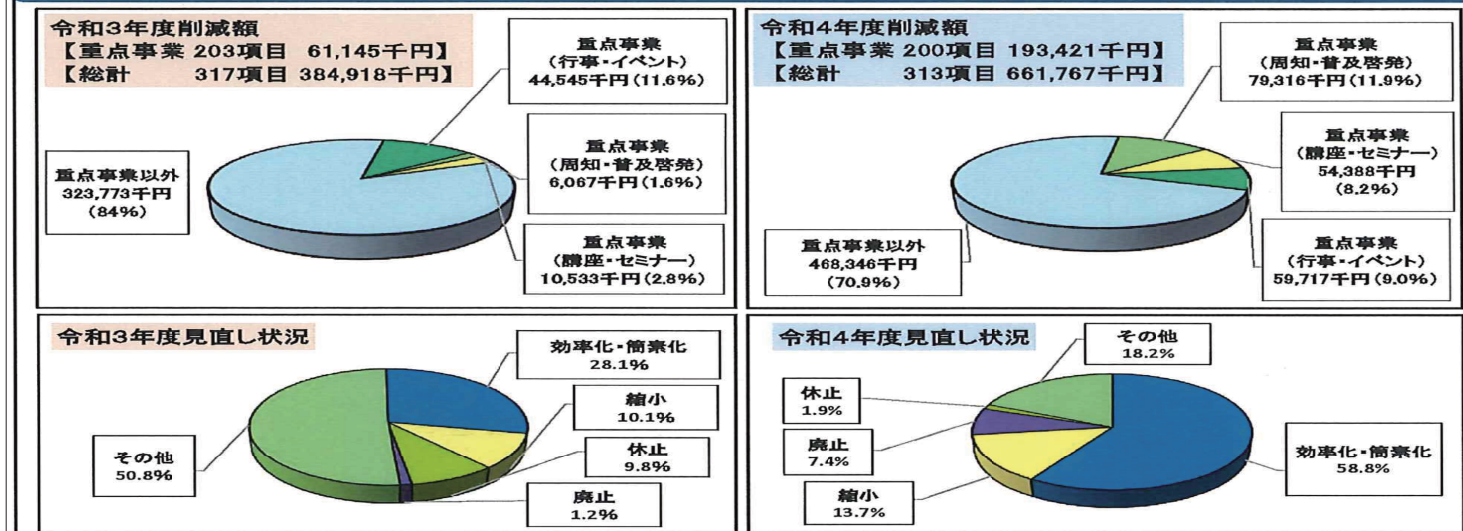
令和3年度削減額
【重点事業 203項目 61,145千円】
【総計 317項目 384,918千円】

重点事業
(行事・イベント)
44,545千円(11.6%)

重点事業
(周知・普及啓発)
6,067千円(1.6%)

重点事業以外
323,773千円
(84%)

重点事業
(講座・セミナー)
10,533千円(2.8%)

令和4年度削減額
【重点事業 200項目 193,421千円】
【総計 313項目 661,767千円】

重点事業
(周知・普及啓発)
79,316千円(11.9%)

重点事業
(講座・セミナー)
54,388千円
(8.2%)

重点事業以外
468,346千円
(70.9%)

重点事業
(行事・イベント)
59,717千円(9.0%)

令和3年度見直し状況

効率化・簡素化
28.1%

縮小
10.1%

その他
50.8%

休止
9.8%

廃止
1.2%

令和4年度見直し状況

その他
18.2%

休止
1.9%

廃止
7.4%

効率化・簡素化
58.8%

縮小
13.7%